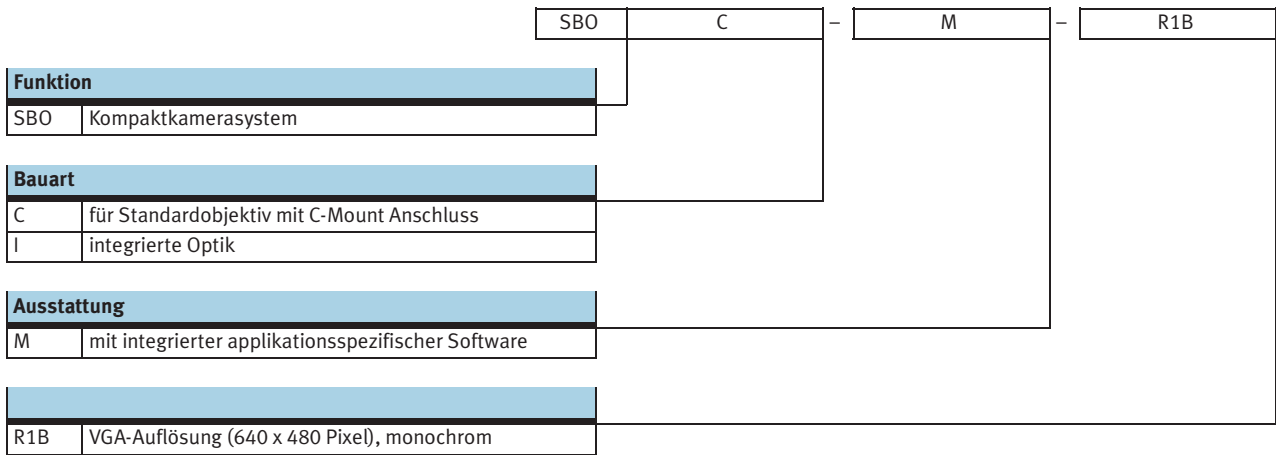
| SBO | C | – | M | – | R1B |
|---|---|---|---|---|---|

**Funktion**

| SBO | Kompaktkamerasystem |
|---|---|

**Bauart**

| C | für Standardobjektiv mit C-Mount Anschluss |
|---|---|
| I | integrierte Optik |

**Ausstattung**

| M | mit integrierter applikationsspezifischer Software |
|---|---|

| R1B | VGA-Auflösung (640 x 480 Pixel), monochrom |
|---|---|